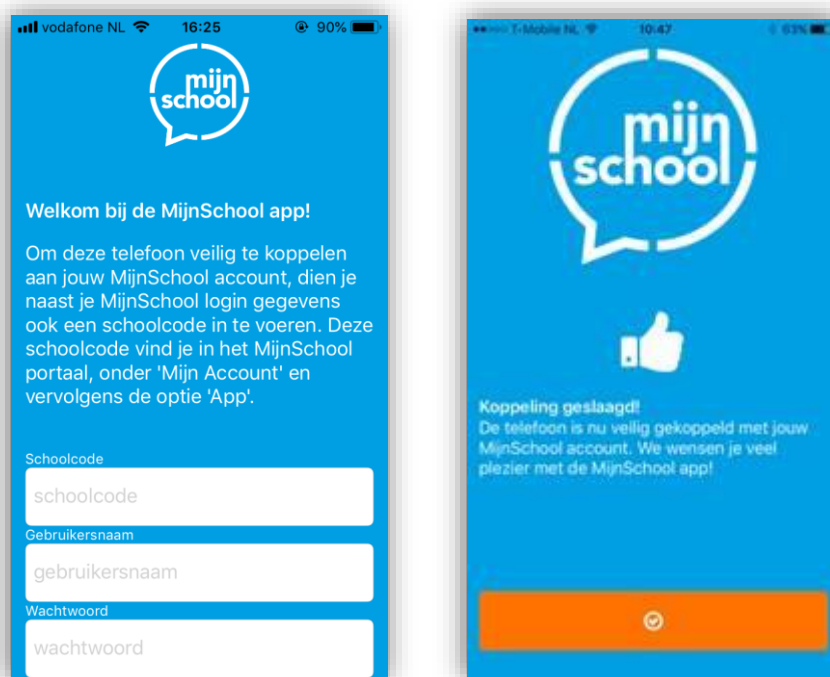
vodafone NL 16:25 90%

mijn school

Welkom bij de MijnSchool app!

Om deze telefoon veilig te koppelen aan jouw MijnSchool account, dien je naast je MijnSchool login gegevens ook een schoolcode in te voeren. Deze schoolcode vind je in het MijnSchool portaal, onder 'Mijn Account' en vervolgens de optie 'App'.

Schoolcode
schoolcode
Gebruikersnaam
gebruikersnaam
Wachtwoord
wachtwoord

T-Mobile NL 10:47 63%

mijn school

Koppeling geslaagd!
De telefoon is nu veilig gekoppeld met jouw MijnSchool account. We wensen je veel plezier met de MijnSchool app!